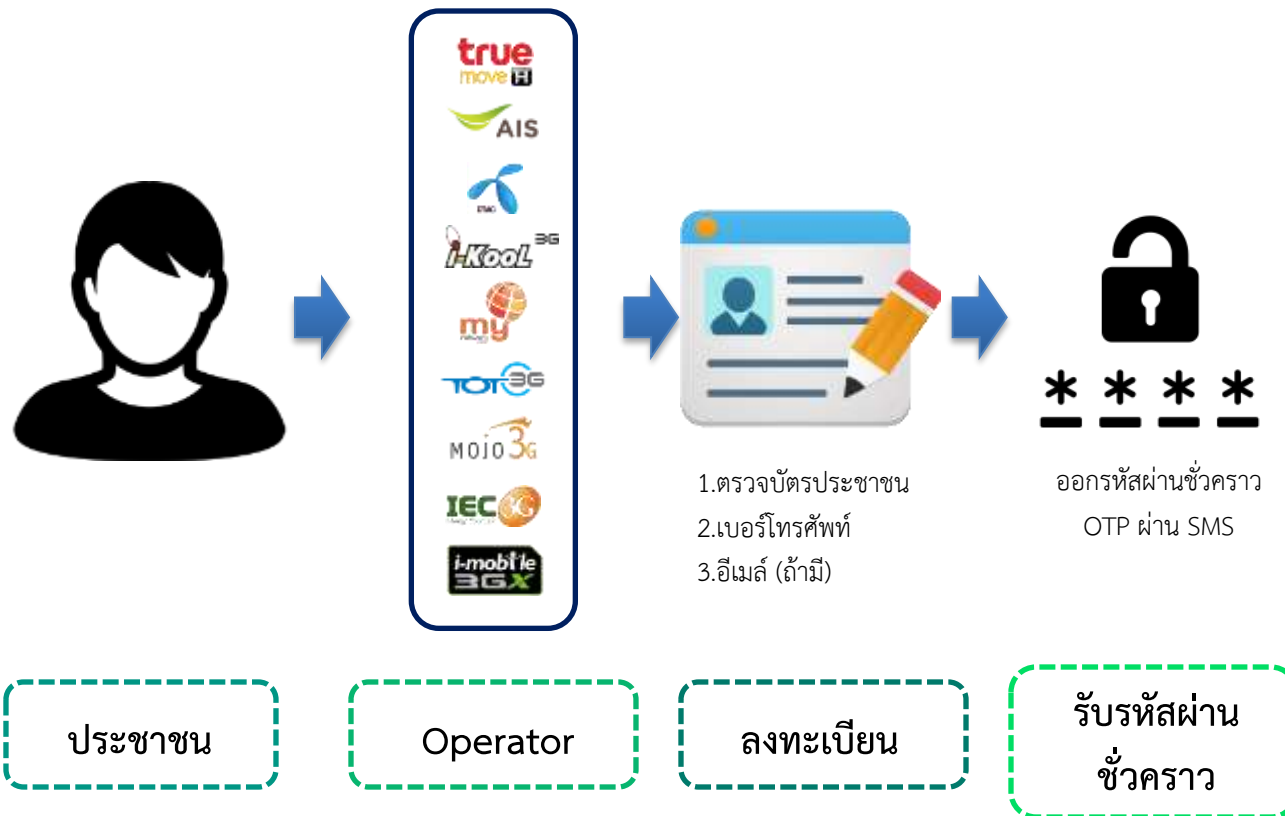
true move H

AIS

dtac

i-KooL 3G

my

TOT 3G

MOJO 3G

IEC 3G

i-mobile 3GX

1.ตรวจบัตรประชาชน
2.เบอร์โทรศัพท์
3.อีเมล์ (ถ้ามี)

ออกรหัสผ่านชั่วคราว OTP ผ่าน SMS

ประชาชน

Operator

ลงทะเบียน

รับรหัสผ่านชั่วคราว